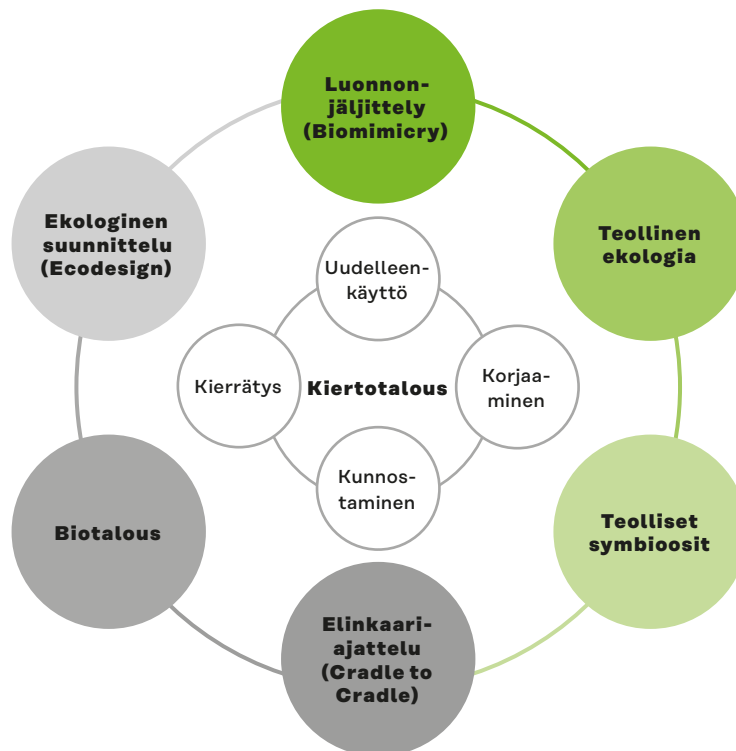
Luonnonjäljittely (Biomimicry)

Teollinen ekologia

Teolliset symbioosit

Elinkaariajattelu (Cradle to Cradle)

Biotalous

Ekologinen suunnittelu (Ecodesign)

Uudelleenkäyttö

Korjaaminen

Kunnostaminen

Kierrätys

Kiertotalous